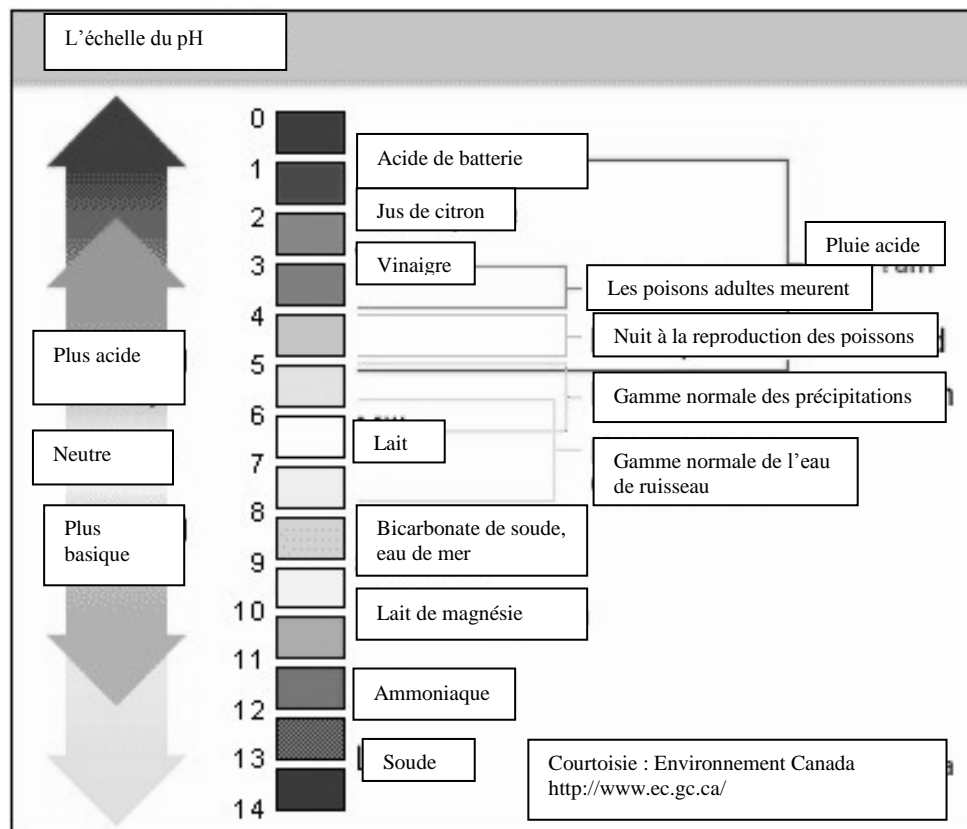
L’échelle du pH

0
1
2
3
4
5
6
7
8
9
10
11
12
13
14

Plus acide

Neutre

Plus basique

Acide de batterie

Jus de citron

Vinaigre

Lait

Bicarbonate de soude, eau de mer

Lait de magnésie

Ammoniaque

Soude

Pluie acide

Les poisons adultes meurent

Nuit à la reproduction des poissons

Gamme normale des précipitations

Gamme normale de l’eau de ruisseau

Courtoisie : Environnement Canada
http://www.ec.gc.ca/